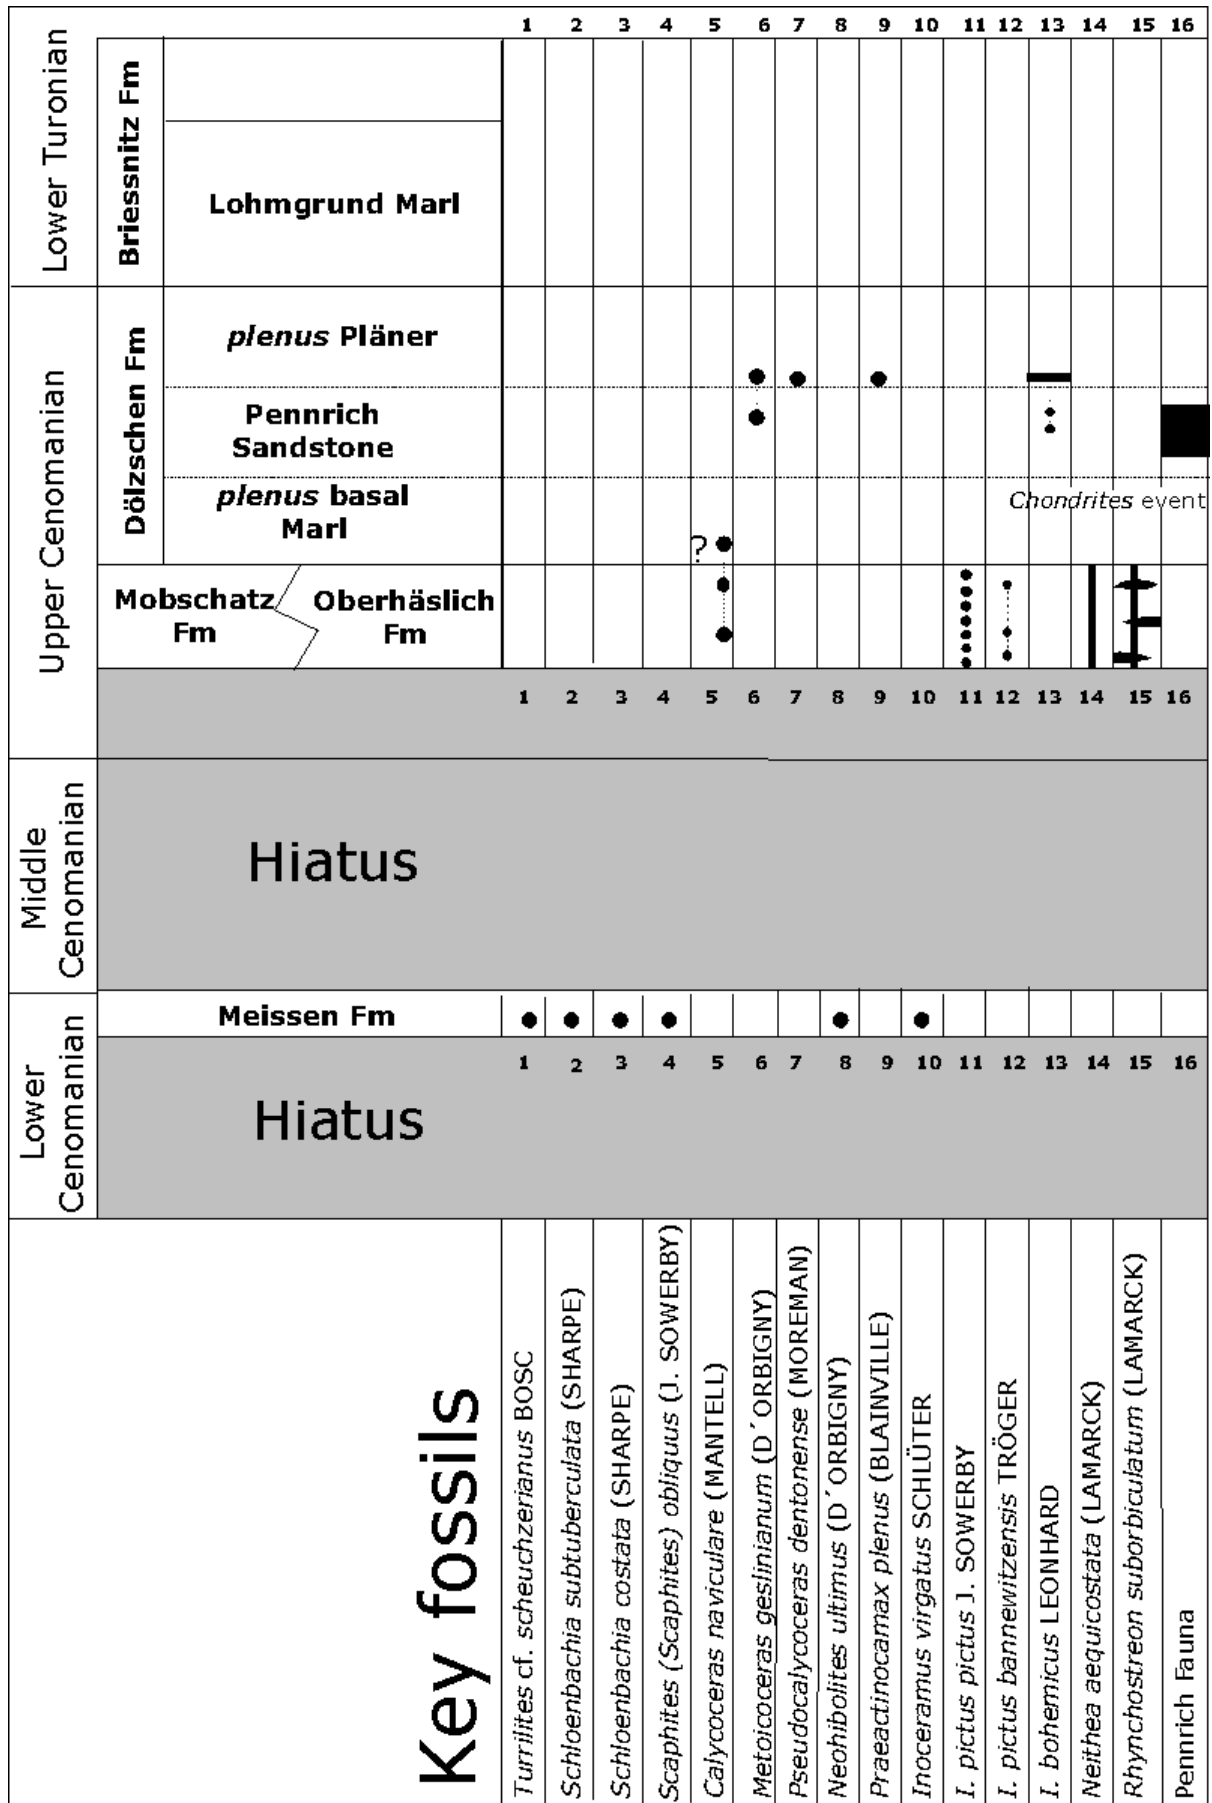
| | | | 1 | 2 | 3 | 4 | 5 | 6 | 7 | 8 | 9 | 10 | 11 | 12 | 13 | 14 | 15 | 16 |
|---|---|---|---|---|---|---|---|---|---|---|---|---|---|---|---|---|---|---|
| Lower Turonian | Briessnitz Fm | Lohmgrund Marl | | | | | | | | | | | | | | | | |
| Upper Cenomanian | Dölzschen Fm | *plenus* Pläner | | | | | | | | | | | | | | | | |
| | | Pennrich Sandstone | | | | | | | | | | | | | | | | |
| | | *plenus* basal Marl | | | | | ? | | | | | | | | | | | |
| | Mobschatz Fm | Oberhäslich Fm | | | | | | | | | | | | | | | | |
| | | | 1 | 2 | 3 | 4 | 5 | 6 | 7 | 8 | 9 | 10 | 11 | 12 | 13 | 14 | 15 | 16 |
| Middle Cenomanian | Hiatus | | | | | | | | | | | | | | | | | |
| Lower Cenomanian | Meissen Fm | | | | | | | | | | | | | | | | | |
| | | | 1 | 2 | 3 | 4 | 5 | 6 | 7 | 8 | 9 | 10 | 11 | 12 | 13 | 14 | 15 | 16 |
| | Hiatus | | | | | | | | | | | | | | | | | |

*Chondrites* event

Key fossils

1 *Turrilites* cf. *scheuchzerianus* BOSC
2 *Schloenbachia subtuberculata* (SHARPE)
3 *Schloenbachia costata* (SHARPE)
4 *Scaphites (Scaphites) obliquus* (J. SOWERBY)
5 *Calycoceras naviculare* (MANTELL)
6 *Metoicoceras geslinianum* (D´ORBIGNY)
7 *Pseudocalycoceras dentonense* (MOREMAN)
8 *Neohibolites ultimus* (D´ORBIGNY)
9 *Praeactinocamax plenus* (BLAINVILLE)
10 *Inoceramus virgatus* SCHLÜTER
11 *I. pictus pictus* J. SOWERBY
12 *I. pictus bannewitzensis* TRÖGER
13 *I. bohemicus* LEONHARD
14 *Neithea aequicostata* (LAMARCK)
15 *Rhynchostreon suborbiculatum* (LAMARCK)
16 Pennrich Fauna